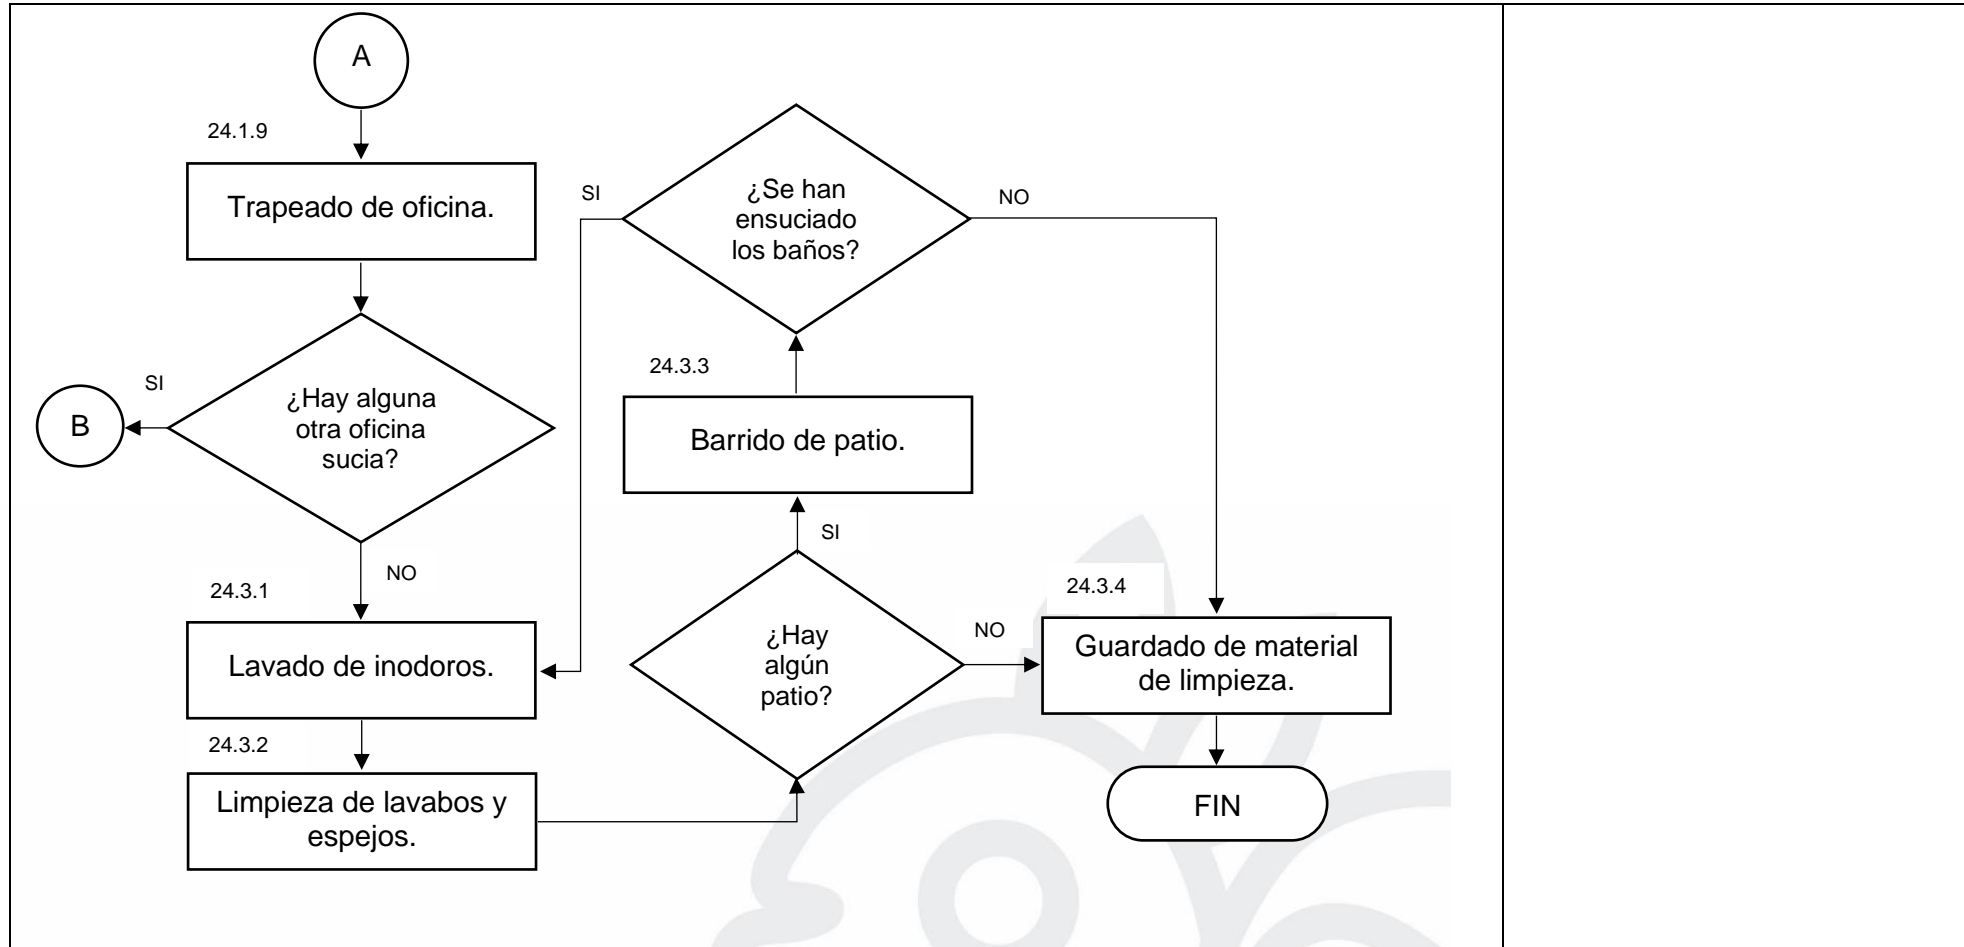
A

24.1.9

Trapeado de oficina.

¿Hay alguna otra oficina sucia?

SI

B

NO

24.3.1

Lavado de inodoros.

24.3.2

Limpieza de lavabos y espejos.

¿Hay algún patio?

SI

24.3.3

Barrido de patio.

¿Se han ensuciado los baños?

SI

NO

NO

24.3.4

Guardado de material de limpieza.

FIN